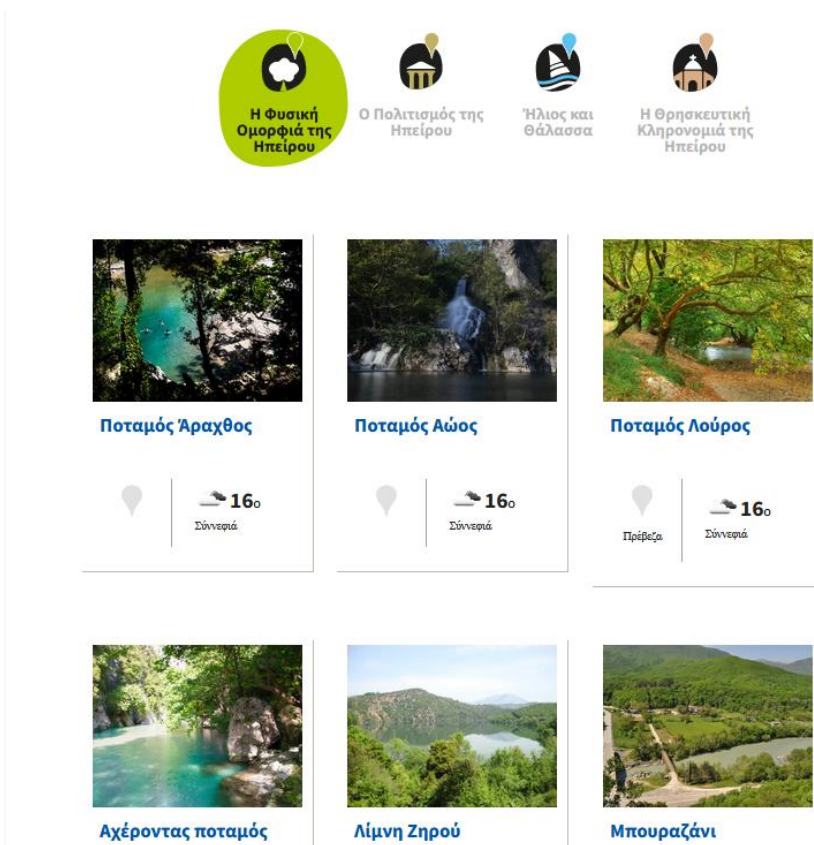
Η Φυσική Ομορφιά της Ηπείρου

Ο Πολιτισμός της Ηπείρου

Ήλιος και Θάλασσα

Η Θρησκευτική Κληρονομιά της Ηπείρου

Ποταμός Άραχθος

16o
Σύννεφιά

Ποταμός Αώος

16o
Σύννεφιά

Ποταμός Λούρος

Πρέβεζα

16o
Σύννεφιά

Αχέροντας ποταμός

Λίμνη Ζηρού

Μπουραζάνι